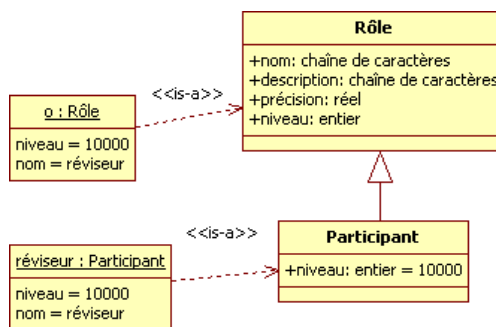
Rôle

+nom: chaîne de caractères
+description: chaîne de caractères
+précision: réel
+niveau: entier

<<is-a>>

o : Rôle

niveau = 10000
nom = réviseur

<<is-a>>

Participant

+niveau: entier = 10000

réviseur : Participant

niveau = 10000
nom = réviseur